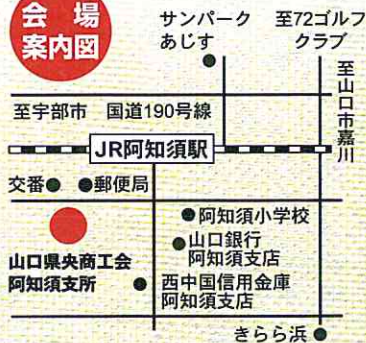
会場案内図

サンパーク あじす

至72ゴルフ クラブ

至山口市嘉川

至宇部市

国道190号線

JR阿知須駅

交番

郵便局

阿知須小学校

山口銀行 阿知須支店

山口県央商工会 阿知須支所

西中国信用金庫 阿知須支店

きらら浜